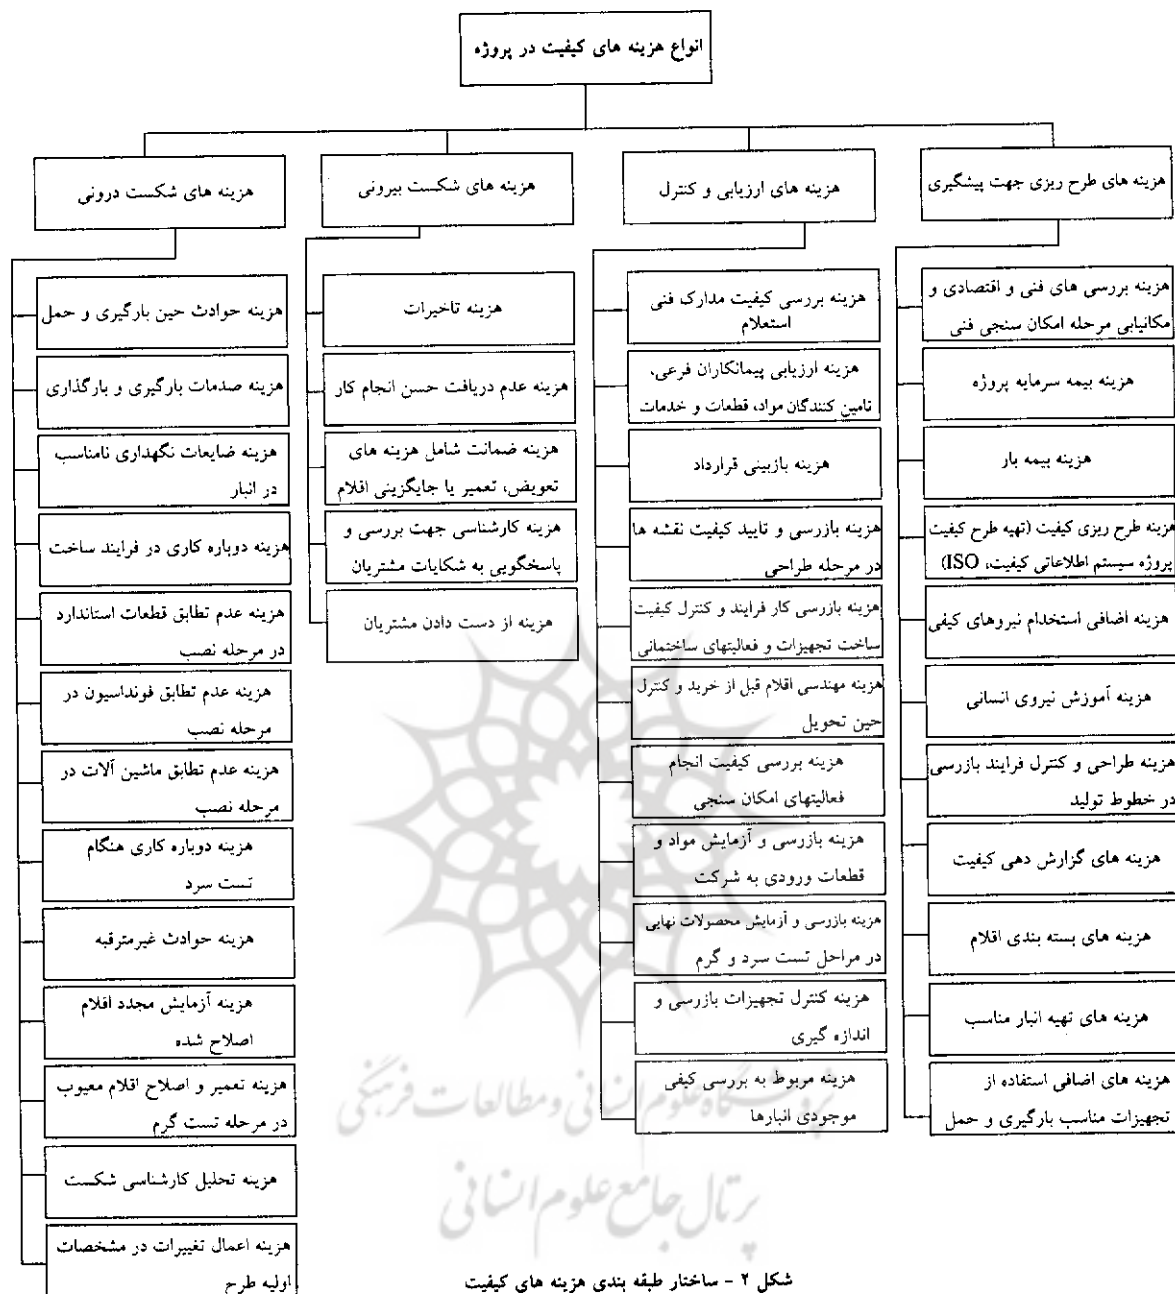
انواع هزینه های کیفیت در پروژه

هزینه های طرح ریزی جهت پیشگیری

هزینه بررسی های فنی و اقتصادی و مکانیابی مرحله امکان سنجی فنی

هزینه بیمه سرمایه پروژه

هزینه بیمه بار

هزینه طرح ریزی کیفیت (تهیه طرح کیفیت پروژه سیستم اطلاعاتی کیفیت، ISO)

هزینه اضافی استخدام نیروهای کیفی

هزینه آموزش نیروی انسانی

هزینه طراحی و کنترل فرایند بازرسی در خطوط تولید

هزینه های گزارش دهی کیفیت

هزینه های بسته بندی اقلام

هزینه های تهیه انبار مناسب

هزینه های اضافی استفاده از تجهیزات مناسب بارگیری و حمل

هزینه های ارزیابی و کنترل

هزینه بررسی کیفیت مدارک فنی استعلام

هزینه ارزیابی پیمانکاران فرعی، تامین کنندگان مواد، قطعات و خدمات

هزینه بازبینی قرارداد

هزینه بازرسی و تایید کیفیت نقشه ها در مرحله طراحی

هزینه بازرسی کار فرایند و کنترل کیفیت ساخت تجهیزات و فعالیتهای ساختمانی

هزینه مهندسی اقلام قبل از خرید و کنترل حین تحویل

هزینه بررسی کیفیت انجام فعالیتهای امکان سنجی

هزینه بازرسی و آزمایش مواد و قطعات ورودی به شرکت

هزینه بازرسی و آزمایش محصولات نهایی در مراحل تست سرد و گرم

هزینه کنترل تجهیزات بازرسی و اندازه گیری

هزینه مربوط به بررسی کیفی موجودی انبارها

هزینه های شکست بیرونی

هزینه تاخیرات

هزینه عدم دریافت حسن انجام کار

هزینه ضمانت شامل هزینه های تعویض، تعمیر یا جایگزینی اقلام

هزینه کارشناسی جهت بررسی و پاسخگویی به شکایات مشتریان

هزینه از دست دادن مشتریان

هزینه های شکست درونی

هزینه حوادث حین بارگیری و حمل

هزینه صدمات بارگیری و بارگذاری

هزینه ضایعات نگهداری نامناسب در انبار

هزینه دوباره کاری در فرایند ساخت

هزینه عدم تطابق قطعات استاندارد در مرحله نصب

هزینه عدم تطابق فونداسیون در مرحله نصب

هزینه عدم تطابق ماشین آلات در مرحله نصب

هزینه دوباره کاری هنگام تست سرد

هزینه حوادث غیرمترقبه

هزینه آزمایش مجدد اقلام اصلاح شده

هزینه تعمیر و اصلاح اقلام معیوب در مرحله تست گرم

هزینه تحلیل کارشناسی شکست

هزینه اعمال تغییرات در مشخصات اولیه طرح

پژوهشگاه علوم انسانی و مطالعات فرهنگی
پرتال جامع علوم انسانی

شکل ۲ - ساختار طبقه بندی هزینه های کیفیت